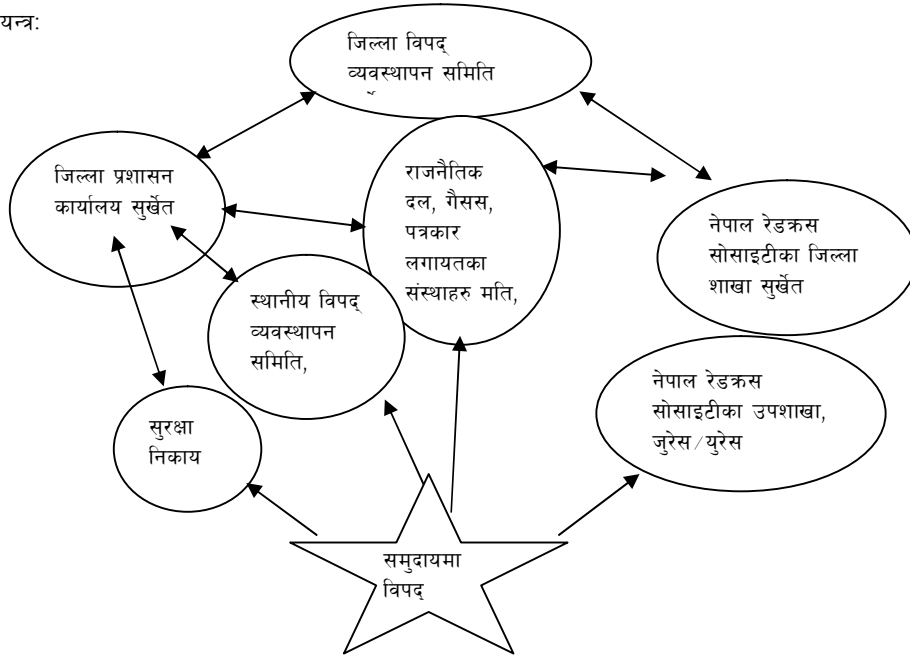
यन्त्रः

जिल्ला विपद् व्यवस्थापन समिति

जिल्ला प्रशासन कार्यालय सुर्खेत

राजनैतिक दल, गैसस, पत्रकार लगायतका संस्थाहरु मति,

नेपाल रेडक्रस सोसाइटीका जिल्ला शाखा सुर्खेत

स्थानीय विपद् व्यवस्थापन समिति,

नेपाल रेडक्रस सोसाइटीका उपशाखा, जुरेस/युरेस

सुरक्षा निकाय

समुदायमा विपद्